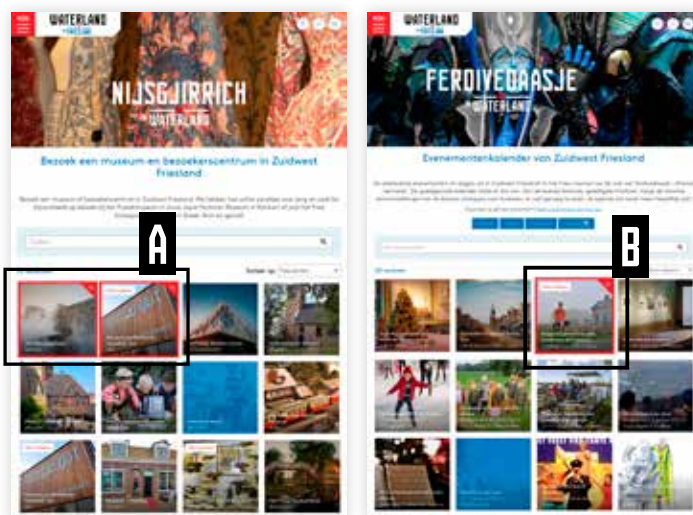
WATERLAND FRYSLÂN

NIJSGJIRRICH

WATERLAND

Bezoek een museum en bezoekerscentrum in Zuidwest Friesland

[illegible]

A

Sorteer op: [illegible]

WATERLAND FRYSLÂN

FERDIVEDAASJE

WATERLAND

Evenementenkalender van Zuidwest Friesland

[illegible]

B